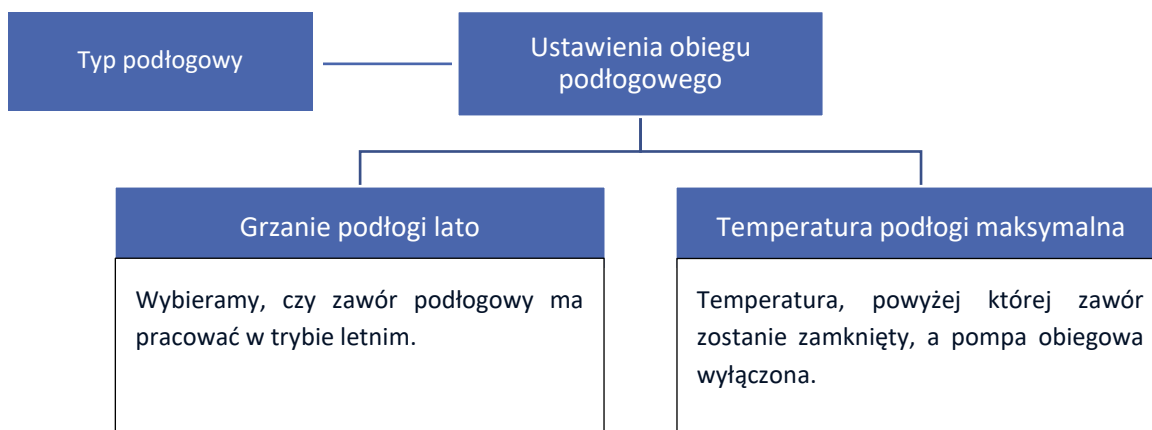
Typ podłogowy

Ustawienia obiegu podłogowego

Grzanie podłogi lato

Wybieramy, czy zawór podłogowy ma pracować w trybie letnim.

Temperatura podłogi maksymalna

Temperatura, powyżej której zawór zostanie zamknięty, a pompa obiegowa wyłączona.